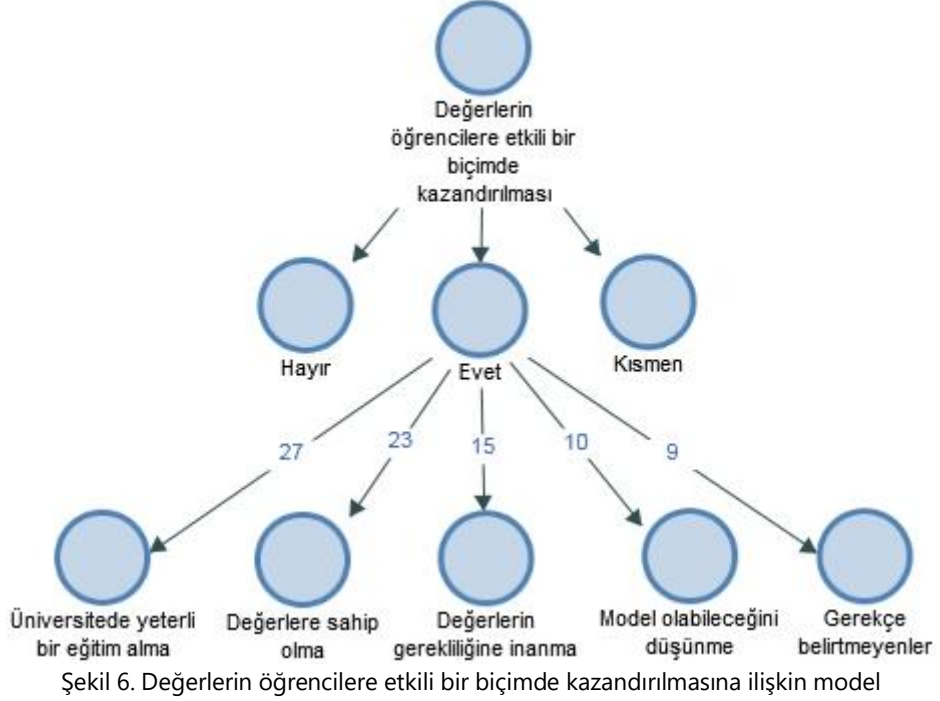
Değerlerin öğrencilere etkili bir biçimde kazandırılması

Hayır

Evet

Kısmen

27

23

15

10

9

Üniversitede yeterli bir eğitim alma

Değerlere sahip olma

Değerlerin gerekliliğine inanma

Model olabileceğini düşünme

Gerekçe belirtmeyenler

Şekil 6. Değerlerin öğrencilere etkili bir biçimde kazandırılmasına ilişkin model